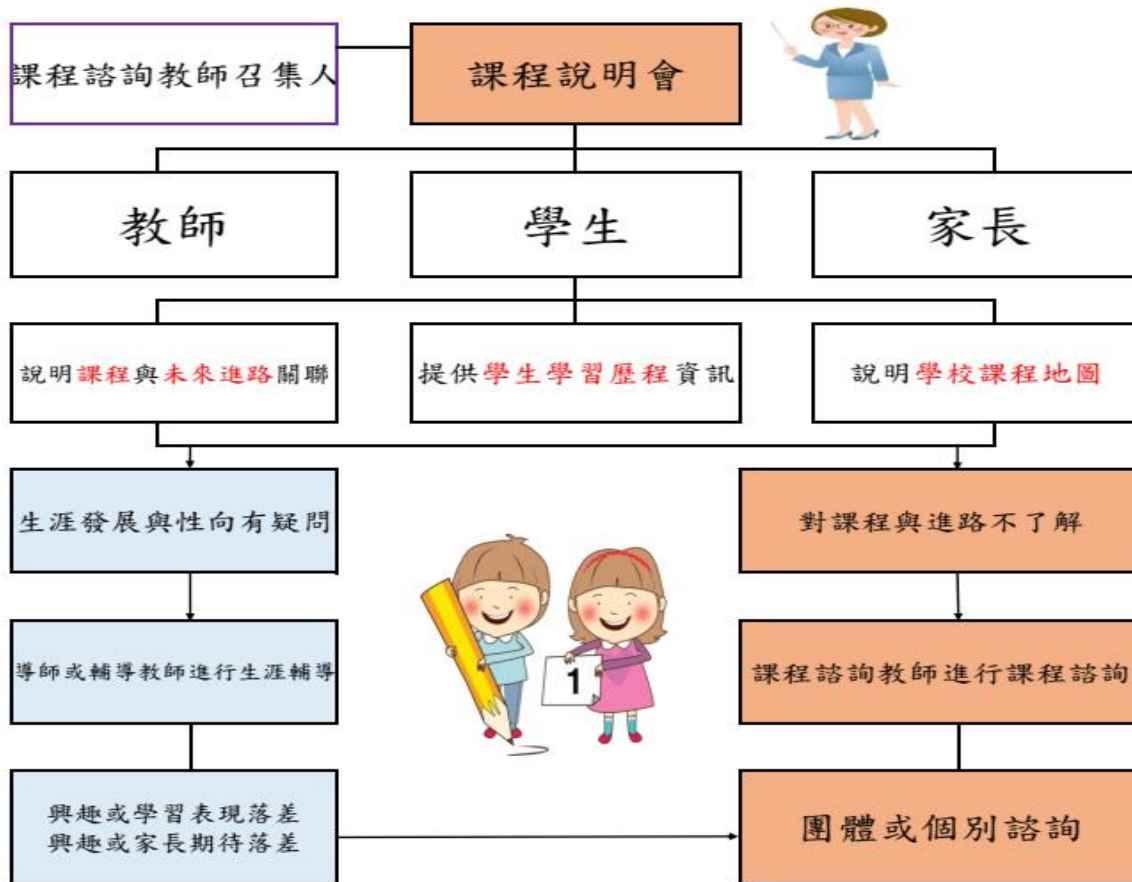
課程諮詢教師召集人

課程說明會

教師

學生

家長

說明課程與未來進路關聯

提供學生學習歷程資訊

說明學校課程地圖

生涯發展與性向有疑問

對課程與進路不了解

導師或輔導教師進行生涯輔導

1

課程諮詢教師進行課程諮詢

興趣或學習表現落差
興趣或家長期待落差

團體或個別諮詢